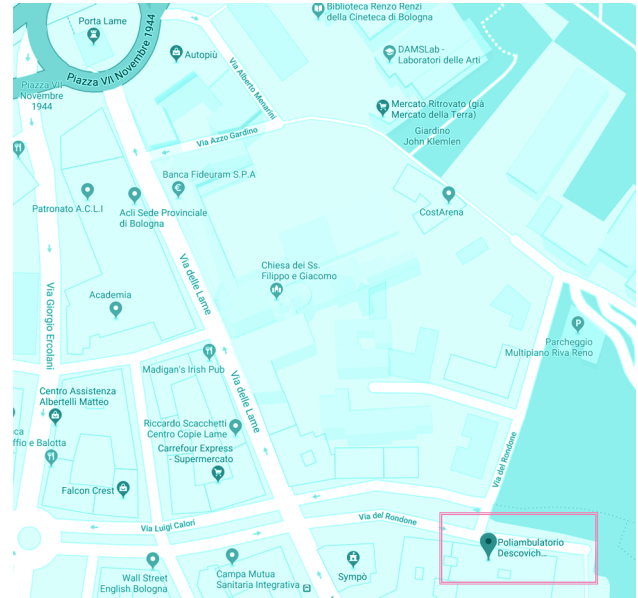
Porta Lame
Piazza VII Novembre 1944
Piazza VII Novembre 1944
Autopiù
Via Alberto Mengarini
Biblioteca Renzo Renzi della Cineteca di Bologna
DAMSLab - Laboratori delle Arti
Mercato Ritrovato (già Mercato della Terra)
Giardino John Klemlen
Via Azzo Gardino
Banca Fideuram S.P.A
Patronato A.C.L.I
Acli Sede Provinciale di Bologna
CostArena
Via delle Lame
Chiesa dei Ss. Filippo e Giacomo
Via Giorgio Ercolani
Academia
Parcheggio Multipiano Riva Reno
Madigan's Irish Pub
Centro Assistenza Albertelli Matteo
Via delle Lame
Riccardo Scacchetti Centro Copie Lame
Carrefour Express - Supermercato
ffio e Balotta
Via del Rondone
Falcon Crest
Via Luigi Calori
Via del Rondone
Poliambulatorio Descovich...
Wall Street English Bologna
Campa Mutua Sanitaria Integrativa
Sympò